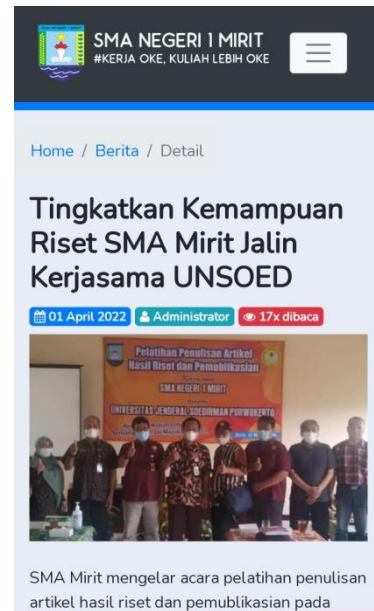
SMA NEGERI 1 MIRIT
#KERJA OKE, KULIAH LEBIH OKE

Home / Berita / Detail

Tingkatkan Kemampuan Riset SMA Mirit Jalin Kerjasama UNSOED

01 April 2022 Administrator 17x dibaca

Pelatihan Penulisan Artikel Hasil Riset dan Pemublikasian
SMA NEGERI 1 MIRIT
UNIVERSITAS JENDERAL SOEDIRMAN PURWOKERTO

SMA Mirit mengelar acara pelatihan penulisan artikel hasil riset dan pemublikasian pada